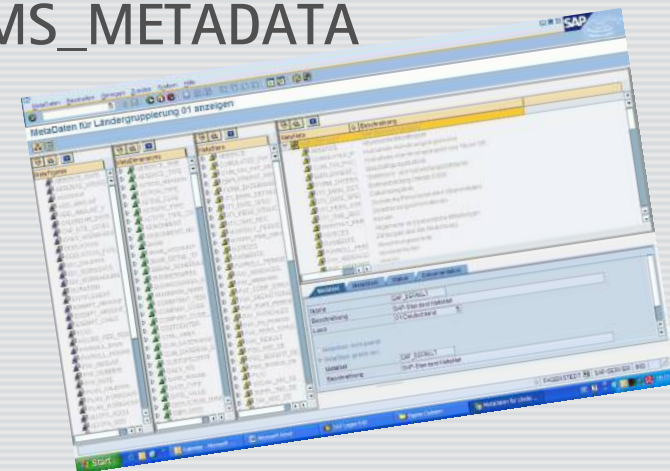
MS_METADATA

SAP

MetaDaten für Ländergruppierung 01 anzeigen

Bezeichnung

Name

Beschreibung

Land

SAP_DEFAULT

SAP-Standard-Metadat

01 Deutschland

Metadat

Beschreibung

SAP_DEFAULT

SAP-Standard-Metadat

start

SAP Logon 640

Metadaten für Lände...